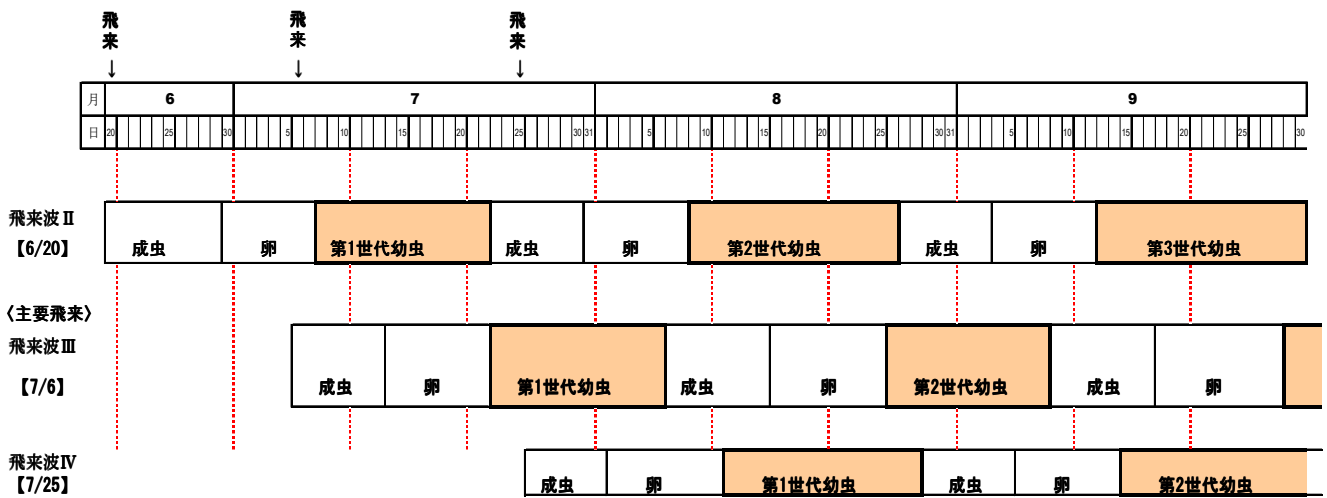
飛来
↓

飛来
↓

飛来
↓

| 月 | 6 | 7 | 8 | 9 |
|---|---|---|---|---|
| 日 | 20 25 30 | 5 10 15 20 25 30 31 | 5 10 15 20 25 30 31 | 5 10 15 20 25 30 |

飛来波Ⅱ
【6/20】

| 成虫 | 卵 | 第1世代幼虫 | 成虫 | 卵 | 第2世代幼虫 | 成虫 | 卵 | 第3世代幼虫 |
|---|---|---|---|---|---|---|---|---|

〈主要飛来〉
飛来波Ⅲ
【7/6】

| 成虫 | 卵 | 第1世代幼虫 | 成虫 | 卵 | 第2世代幼虫 | 成虫 | 卵 |
|---|---|---|---|---|---|---|---|

飛来波Ⅳ
【7/25】

| 成虫 | 卵 | 第1世代幼虫 | 成虫 | 卵 | 第2世代幼虫 |
|---|---|---|---|---|---|